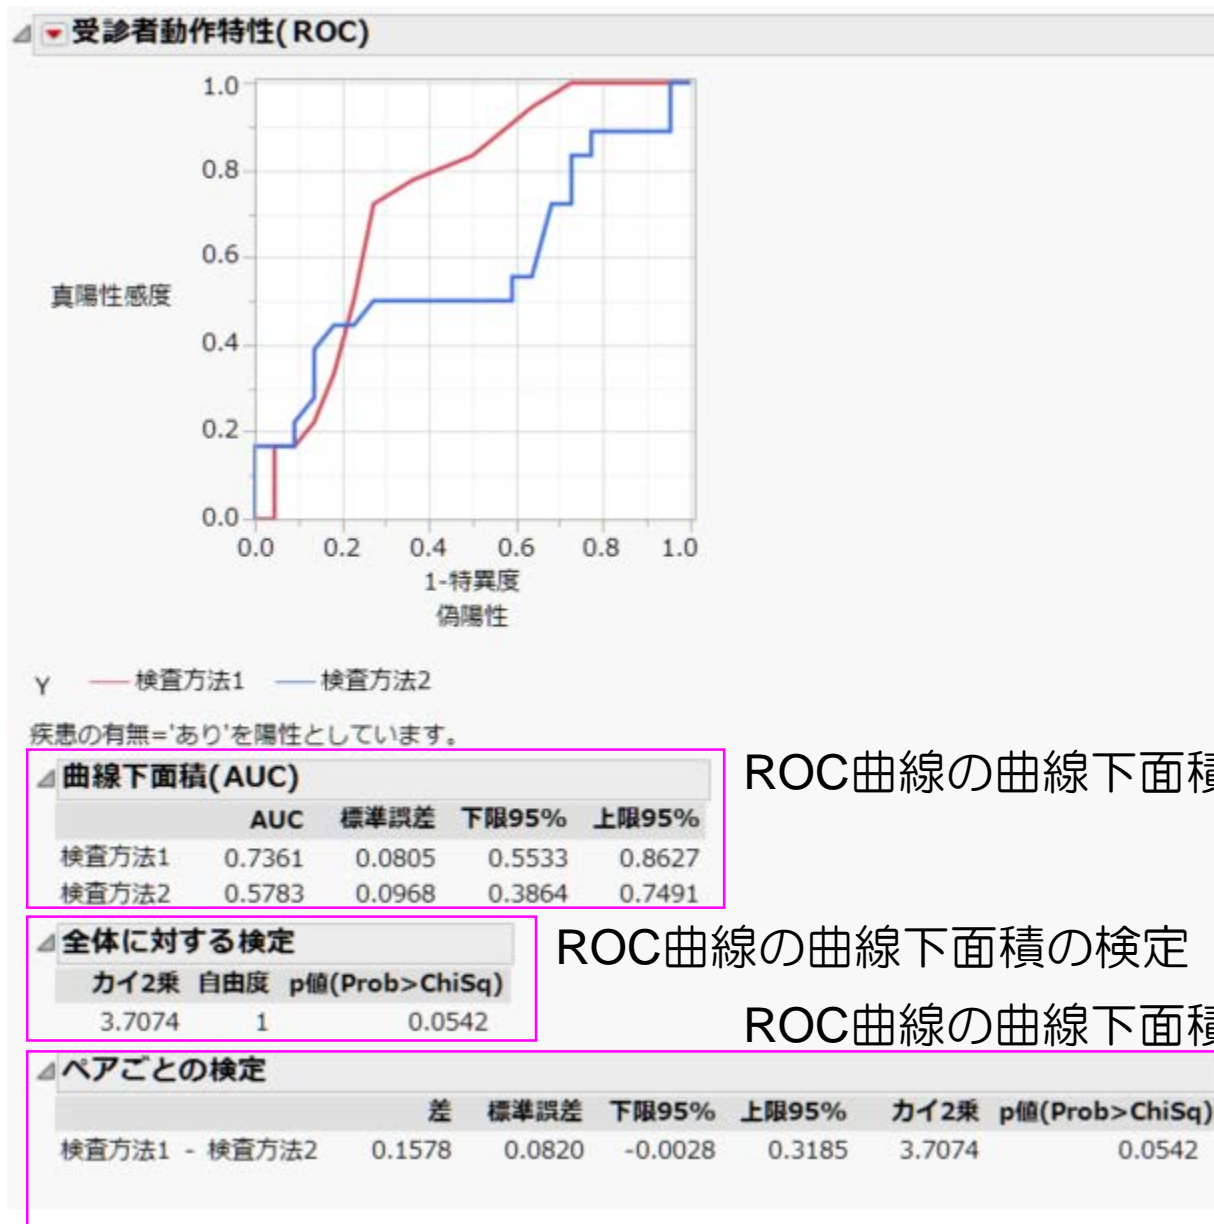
受診者動作特性(ROC)

1.0
0.8
0.6
0.4
0.2
0.0

真陽性感度

0.0 0.2 0.4 0.6 0.8 1.0

1-特異度
偽陽性

Y 検査方法1 検査方法2

疾患の有無='あり'を陽性としています。

曲線下面積(AUC)

ROC曲線の曲線下面積

| | AUC | 標準誤差 | 下限95% | 上限95% |
|---|---|---|---|---|
| 検査方法1 | 0.7361 | 0.0805 | 0.5533 | 0.8627 |
| 検査方法2 | 0.5783 | 0.0968 | 0.3864 | 0.7491 |

全体に対する検定

ROC曲線の曲線下面積の検定

| カイ2乗 | 自由度 | p値(Prob>ChiSq) |
|---|---|---|
| 3.7074 | 1 | 0.0542 |

ROC曲線の曲線下面積

ペアごとの検定

| | 差 | 標準誤差 | 下限95% | 上限95% | カイ2乗 | p値(Prob>ChiSq) |
|---|---|---|---|---|---|---|
| 検査方法1 - 検査方法2 | 0.1578 | 0.0820 | -0.0028 | 0.3185 | 3.7074 | 0.0542 |